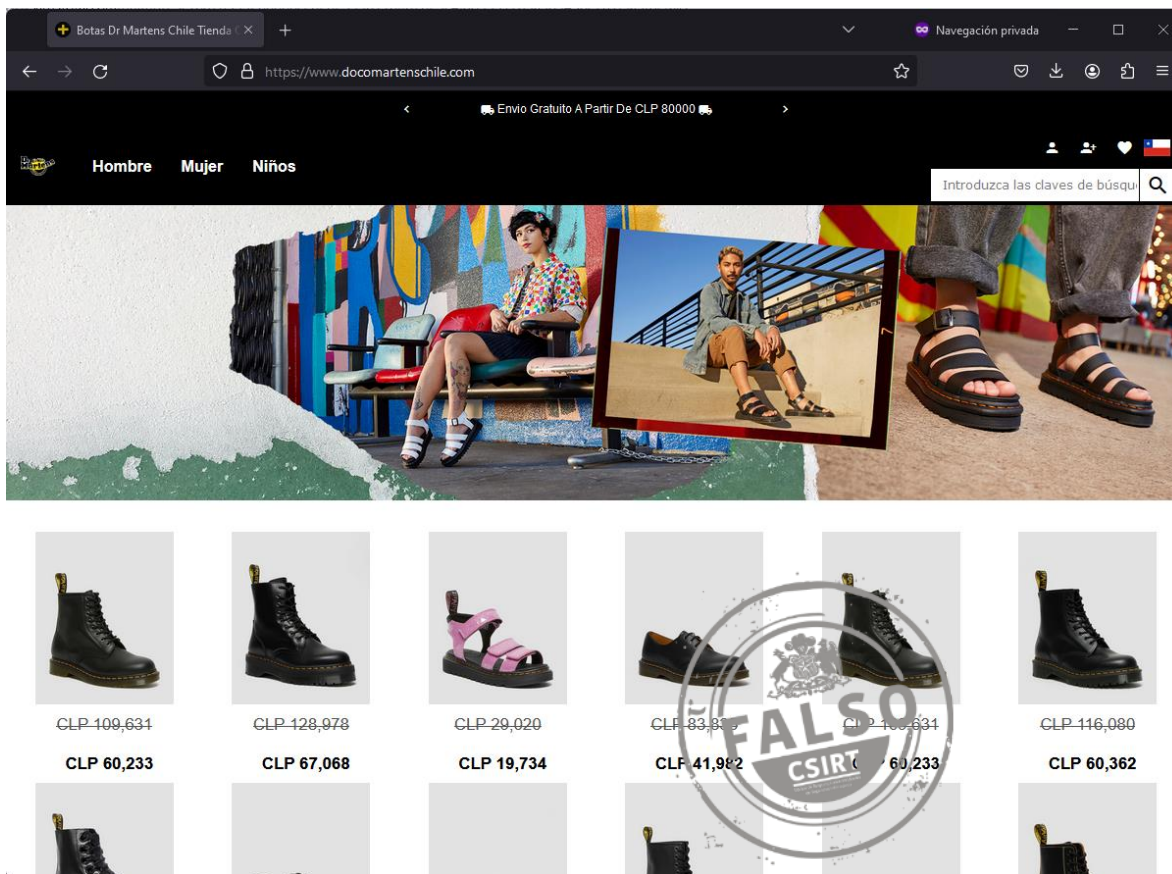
Botas Dr Martens Chile Tienda

Navegación privada

https://www.docomartenschile.com

Envio Gratuito A Partir De CLP 80000

Hombre Mujer Niños

Introduzca las claves de búsqu

CLP 109,631
CLP 60,233

CLP 128,978
CLP 67,068

CLP 29,020
CLP 19,734

CLP 83,8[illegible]
CLP 41,9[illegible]2

C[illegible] 1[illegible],631
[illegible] 60,233

CLP 116,080
CLP 60,362

FALSO
CSIRT